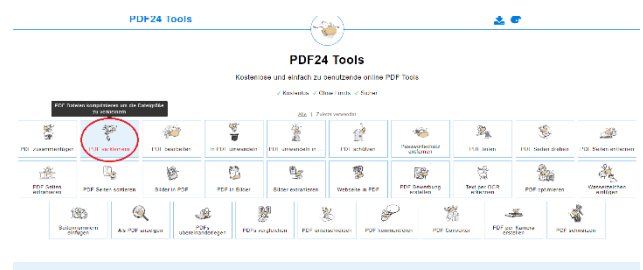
PDF24 Tools

PDF24 Tools

Kostenlose und einfach zu benutzende online PDF Tools

✓ Kostenlos ✓ Ohne Limits ✓ Sicher

PDF Dateien komprimieren um die Dateigröße zu verkleinern

Alle | Zuletzt verwendet

PDF zusammenfügen
PDF verkleinern
PDF bearbeiten
In PDF umwandeln
PDF umwandeln in
PDF schützen
Passwortschutz entfernen
PDF teilen
PDF Seiten drehen
PDF Seiten entfernen

PDF Seiten extrahieren
PDF Seiten sortieren
Bilder in PDF
PDF in Bilder
Bilder extrahieren
Webseite in PDF
PDF Bewerbung erstellen
Text per OCR erkennen
PDF optimieren
Wasserzeichen einfügen

Seitenzahlen einfügen
Als PDF anzeigen
PDFs übereinanderlegen
PDFs vergleichen
PDF unterschreiben
PDF schwärzen
PDF Generator
PDF per Formular erstellen
PDF annotieren